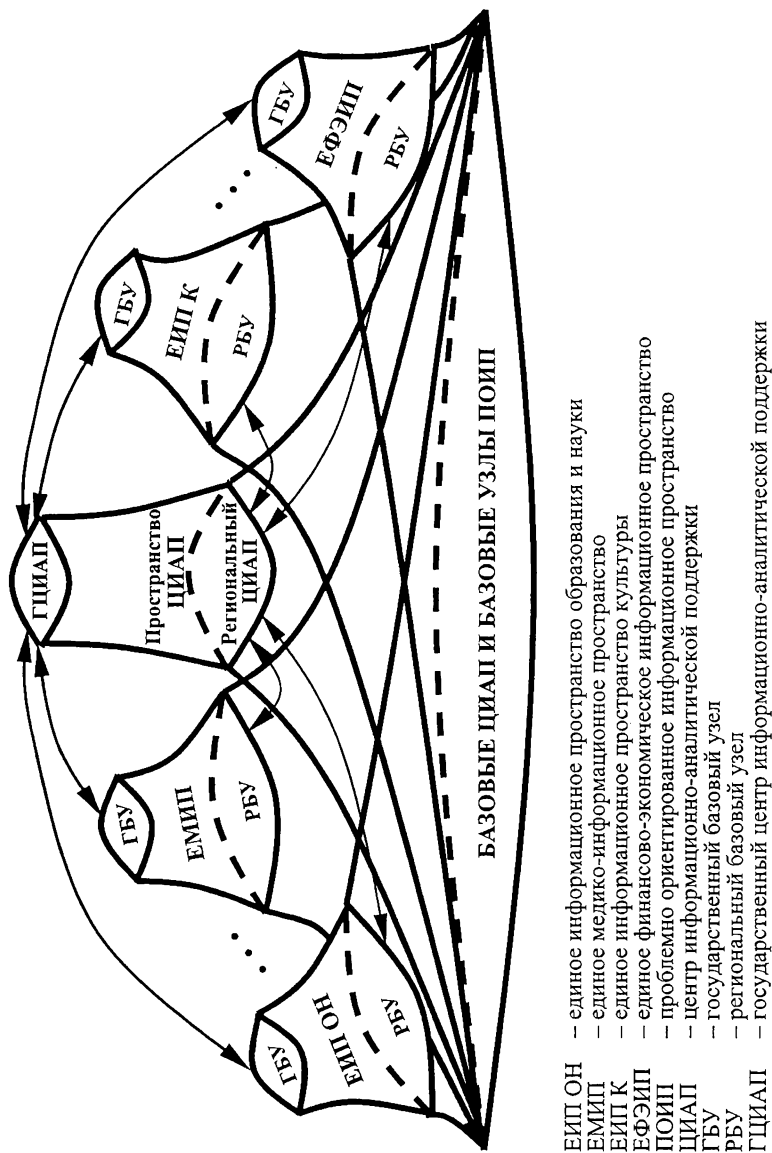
ГЦИАП

ГБУ
ЕИП ОН
РБУ

ГБУ
ЕМИП
РБУ

Пространство
ЦИАП
Региональный
ЦИАП

ГБУ
ЕИП К
РБУ

ГБУ
ЕФЭИП
РБУ

БАЗОВЫЕ ЦИАП И БАЗОВЫЕ УЗЛЫ ПОИП

ЕИП ОН – единое информационное пространство образования и науки
ЕМИП – единое медико-информационное пространство
ЕИП К – единое информационное пространство культуры
ЕФЭИП – единое финансово-экономическое информационное пространство
ПОИП – проблемно ориентированное информационное пространство
ЦИАП – центр информационно-аналитической поддержки
ГБУ – государственный базовый узел
РБУ – региональный базовый узел
ГЦИАП – государственный центр информационно-аналитической поддержки